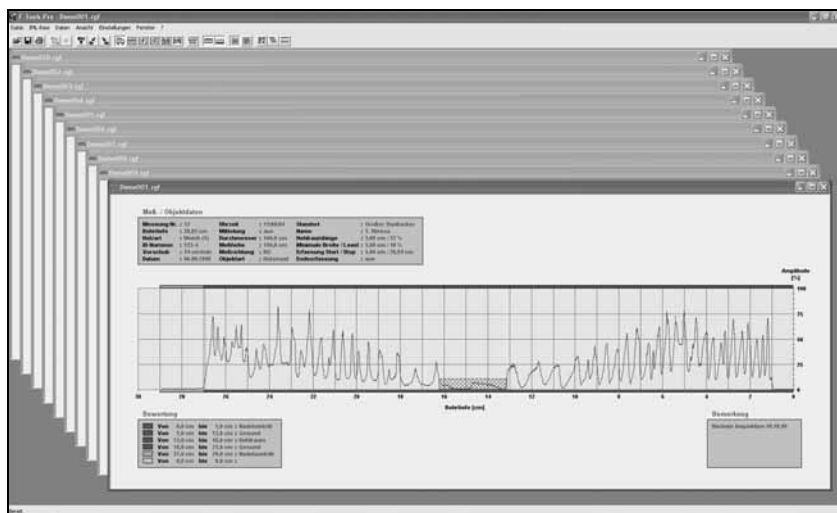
F-Tools Pro - [Demo001.rgf]

Datei PD-Tree Daten Ansicht Einstellungen Fenster ?

Demo010.rgf
Demo002.rgf
Demo003.rgf
Demo007.rgf
Demo011.rgf
Demo004.rgf
Demo008.rgf
Demo009.rgf
Demo005.rgf
Demo001.rgf

Meß- / Objektdaten

| Messung Nr. | : 11 | Uhrzeit | : 13:08:03 | Standort | : Großer Bankeiche |
|---|---|---|---|---|---|
| Bohrtiefe | : 28,85 cm | Mittelung | : aus | Baum | : 7. Nimmus |
| Vorlauf | : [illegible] | Durchmesser | : 100,0 cm | Holzbrauntlänge | : 7,00 cm / 57 % |
| ID-Nummer | : 572-3 | Meßhöhe | : 100,0 cm | Minimale Breite / Level | : 1,00 cm / 30 % |
| Vorschub | : 15 cm/min | Meßrichtung | : SO | Erfassung Start / Stop | : 1,00 cm / 28,85 cm |
| Datum | : 04.06.1998 | Objektart | : Holzmast | Endauswertung | : aus |

Amplitude [%]
100
75
50
25
0

30 28 26 24 22 20 18 16 14 12 10 8 6 4 2 0

Bohrtiefe [cm]

Bewertung

Von 0,0 cm bis 1,0 cm = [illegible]
Von 1,0 cm bis 11,0 cm = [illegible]
Von 11,0 cm bis 15,0 cm = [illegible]
Von 15,0 cm bis 21,0 cm = Gesund
Von 21,0 cm bis 28,8 cm = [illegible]
Von 0,0 cm bis 0,0 cm =

Bemerkung

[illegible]

Bereit